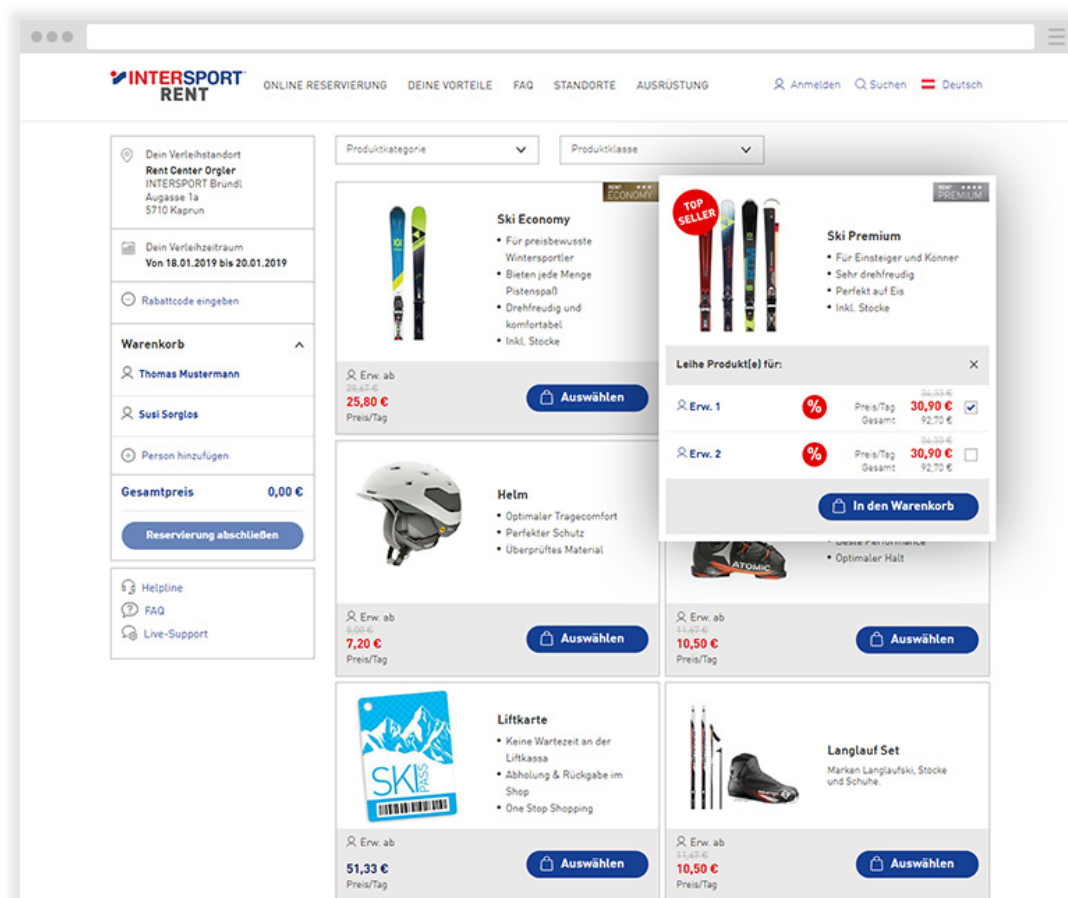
INTERSPORT RENT

ONLINE RESERVIERUNG   DEINE VORTEILE   FAQ   STANDORTE   AUSRÜSTUNG

Anmelden   Suchen   Deutsch

Dein Verleihstandort
Rent Center Orgler
INTERSPORT Bründl
Augasse 1a
5710 Kaprun

Dein Verleihzeitraum
Von 18.01.2019 bis 20.01.2019

Rabattcode eingeben

Warenkorb

Thomas Mustermann

Susi Sorglos

Person hinzufügen

Gesamtpreis   0,00 €

Reservierung abschließen

Helpline
FAQ
Live-Support

Produktkategorie

Produktklasse

RENT ECONOMY

Ski Economy
• Für preisbewusste Wintersportler
• Bieten jede Menge Pistenspaß
• Drehfreudig und komfortabel
• Inkl. Stöcke

Erw. ab
28,67 €
25,80 €
Preis/Tag
Auswählen

TOP SELLER

RENT PREMIUM

Ski Premium
• Für Einsteiger und Könner
• Sehr drehfreudig
• Perfekt auf Eis
• Inkl. Stöcke

Leihe Produkt(e) für:

Erw. 1   %   Preis/Tag   34,33 €   30,90 €
Gesamt   92,70 €

Erw. 2   %   Preis/Tag   34,33 €   30,90 €
Gesamt   92,70 €

In den Warenkorb

Helm
• Optimaler Tragecomfort
• Perfekter Schutz
• Überprüftes Material

Erw. ab
8,00 €
7,20 €
Preis/Tag
Auswählen

• Beste Performance
• Optimaler Halt

Erw. ab
11,67 €
10,50 €
Preis/Tag
Auswählen

SKI PASS

Liftkarte
• Keine Wartezeit an der Liftkassa
• Abholung & Rückgabe im Shop
• One Stop Shopping

Erw. ab
51,33 €
Preis/Tag
Auswählen

Langlauf Set
Marken Langlaufski, Stöcke und Schuhe.

Erw. ab
11,67 €
10,50 €
Preis/Tag
Auswählen